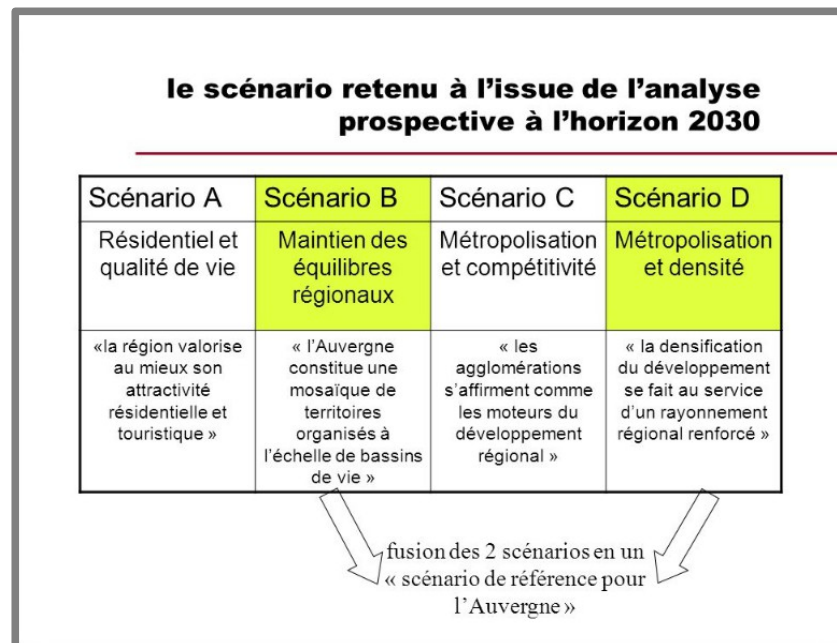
le scénario retenu à l'issue de l'analyse prospective à l'horizon 2030

| Scénario A | Scénario B | Scénario C | Scénario D |
|---|---|---|---|
| Résidentiel et qualité de vie | Maintien des équilibres régionaux | Métropolisation et compétitivité | Métropolisation et densité |
| «la région valorise au mieux son attractivité résidentielle et touristique » | « l'Auvergne constitue une mosaïque de territoires organisés à l'échelle de bassins de vie » | « les agglomérations s'affirment comme les moteurs du développement régional » | « la densification du développement se fait au service d'un rayonnement régional renforcé » |

fusion des 2 scénarios en un « scénario de référence pour l'Auvergne »